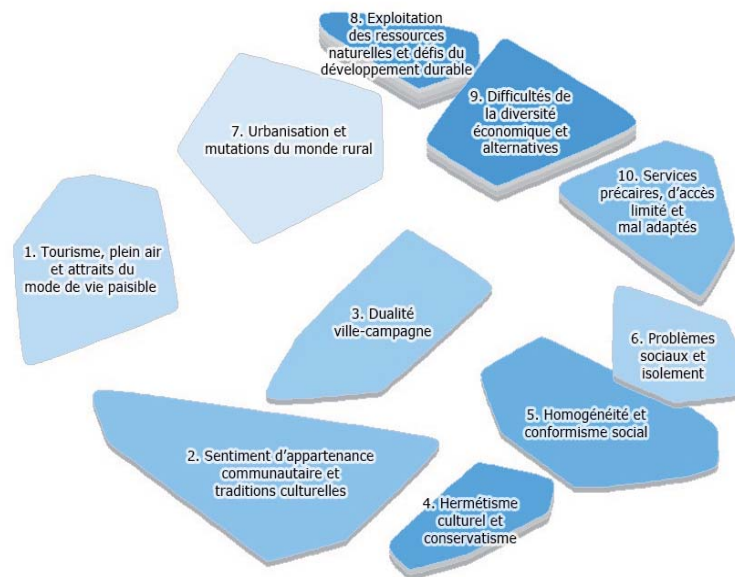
8. Exploitation des ressources naturelles et défis du développement durable

7. Urbanisation et mutations du monde rural

9. Difficultés de la diversité économique et alternatives

10. Services précaires, d'accès limité et mal adaptés

1. Tourisme, plein air et attraits du mode de vie paisible

3. Dualité ville-campagne

6. Problèmes sociaux et isolement

5. Homogénéité et conformisme social

2. Sentiment d'appartenance communautaire et traditions culturelles

4. Hermétisme culturel et conservatisme